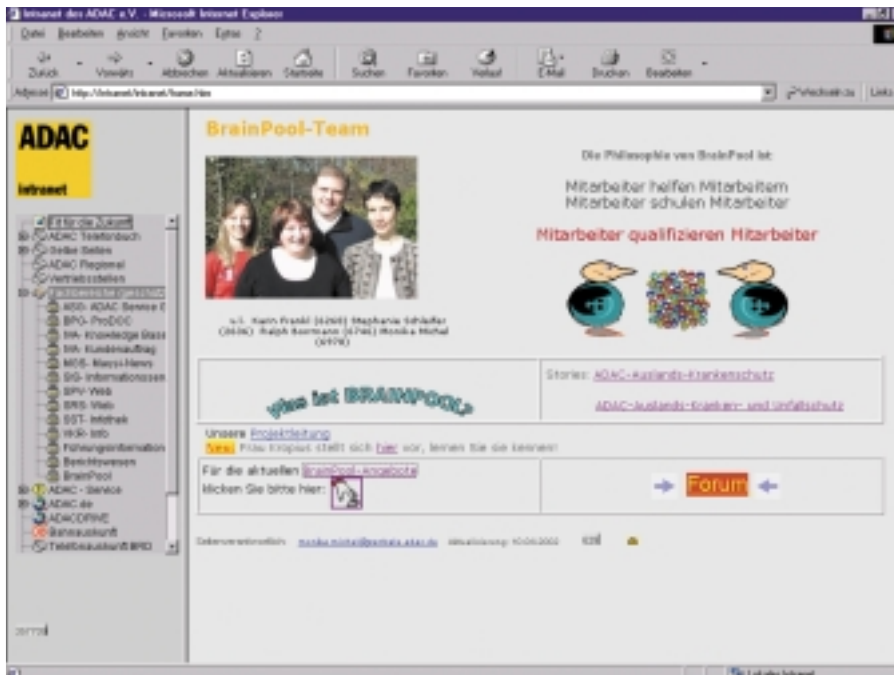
Intranet des ADAC e.V. - Microsoft Internet Explorer

Datei Bearbeiten Ansicht Favoriten Extras ?

Zurück Vorwärts Abbrechen Aktualisieren Startseite Suchen Favoriten Verlauf E-Mail Drucken Bearbeiten

Adresse http://intranet/intranet/home.htm

Wechseln zu Links

ADAC

intranet

Fit für die Zukunft
ADAC Telefonbuch
Gelbe Seiten
ADAC Regional
Vertretungsstellen
Fachbereiche (Geschäftsbereiche)
ASS- ADAC Service
BPG- ProDOC
IIA- Knowledge Base
IIA- Kundenauftrag
MOS- Mayss-News
SIG- Informationssen
SPV-Web
SRS-Web
SST- Infothek
HKR-Info
Führungsinformation
Berichtswesen
BrainPool
ADAC - Service
ADAC.de
ADACOPINE
Bankauskunft
Telefonauskunft BRD

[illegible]

BrainPool-Team

v.l. Karin Frankl (6260) Stephanie Schäfer (3636) Ralph Bormann (6746) Monika Michal (6976)

Die Philosophie von BrainPool ist

Mitarbeiter helfen Mitarbeitern
Mitarbeiter schulen Mitarbeiter

Mitarbeiter qualifizieren Mitarbeiter

Was ist BRAINPOOL?

Stories: ADAC-Auslands-Krankenschutz

ADAC-Auslands-Kranken- und Unfallschutz

Unsere Projektleitung

Neu: Frau Kropsus stellt sich hier vor, lernen Sie sie kennen!

Für die aktuellen BrainPool-Angebote klicken Sie bitte hier:

Forum

Seitenverantwortlich: monika.michal@zentrale.adac.de Aktualisierung: 10.06.2002

Lokales Intranet